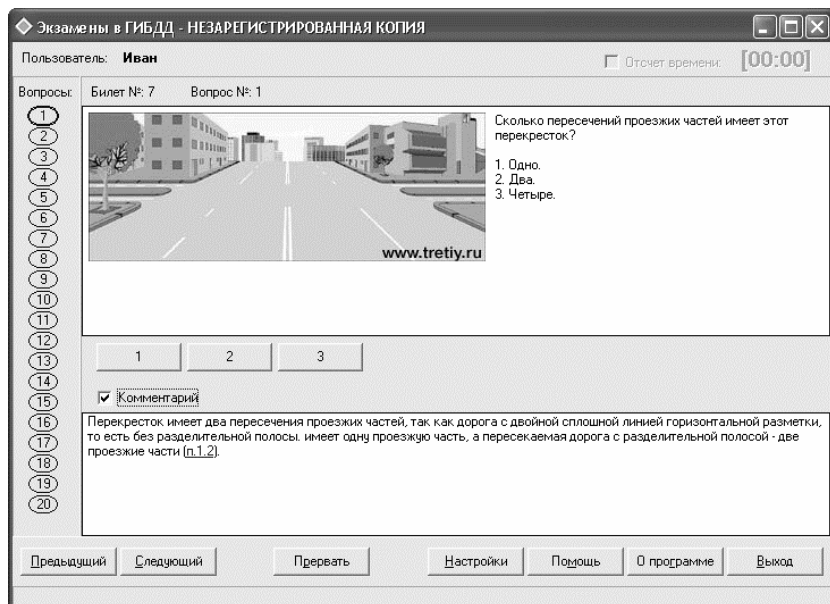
Экзамены в ГИБДД - НЕЗАРЕГИСТРИРОВАННАЯ КОПИЯ

Пользователь: Иван

Отсчет времени [00:00]

Вопросы: Билет №: 7 Вопрос №: 1

1
2
3
4
5
6
7
8
9
10
11
12
13
14
15
16
17
18
19
20

www.tretiy.ru

Сколько пересечений проезжих частей имеет этот перекресток?

1. Одно.
2. Два.
3. Четыре.

1 2 3

Комментарий

Перекресток имеет два пересечения проезжих частей, так как дорога с двойной сплошной линией горизонтальной разметки, то есть без разделительной полосы. имеет одну проезжую часть, а пересекаемая дорога с разделительной полосой - две проезжие части (п.1.2).

Предыдущий Следующий Прервать Настройки Помощь О программе Выход